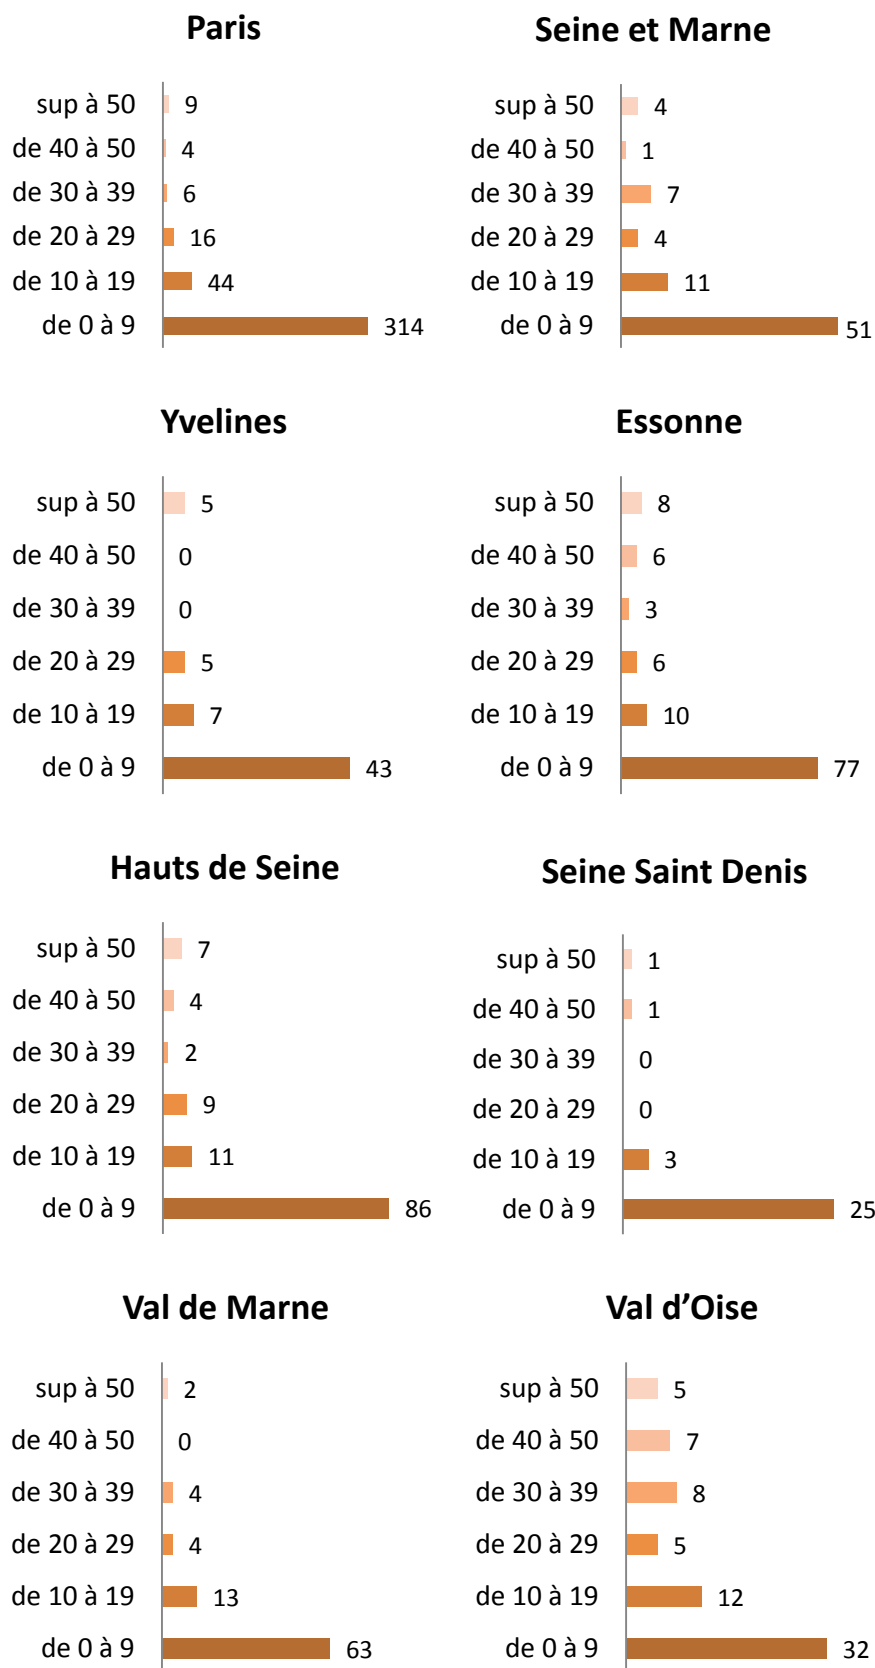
Paris

sup à 50 9
de 40 à 50 4
de 30 à 39 6
de 20 à 29 16
de 10 à 19 44
de 0 à 9 314

Seine et Marne

sup à 50 4
de 40 à 50 1
de 30 à 39 7
de 20 à 29 4
de 10 à 19 11
de 0 à 9 51

Yvelines

sup à 50 5
de 40 à 50 0
de 30 à 39 0
de 20 à 29 5
de 10 à 19 7
de 0 à 9 43

Essonne

sup à 50 8
de 40 à 50 6
de 30 à 39 3
de 20 à 29 6
de 10 à 19 10
de 0 à 9 77

Hauts de Seine

sup à 50 7
de 40 à 50 4
de 30 à 39 2
de 20 à 29 9
de 10 à 19 11
de 0 à 9 86

Seine Saint Denis

sup à 50 1
de 40 à 50 1
de 30 à 39 0
de 20 à 29 0
de 10 à 19 3
de 0 à 9 25

Val de Marne

sup à 50 2
de 40 à 50 0
de 30 à 39 4
de 20 à 29 4
de 10 à 19 13
de 0 à 9 63

Val d’Oise

sup à 50 5
de 40 à 50 7
de 30 à 39 8
de 20 à 29 5
de 10 à 19 12
de 0 à 9 32